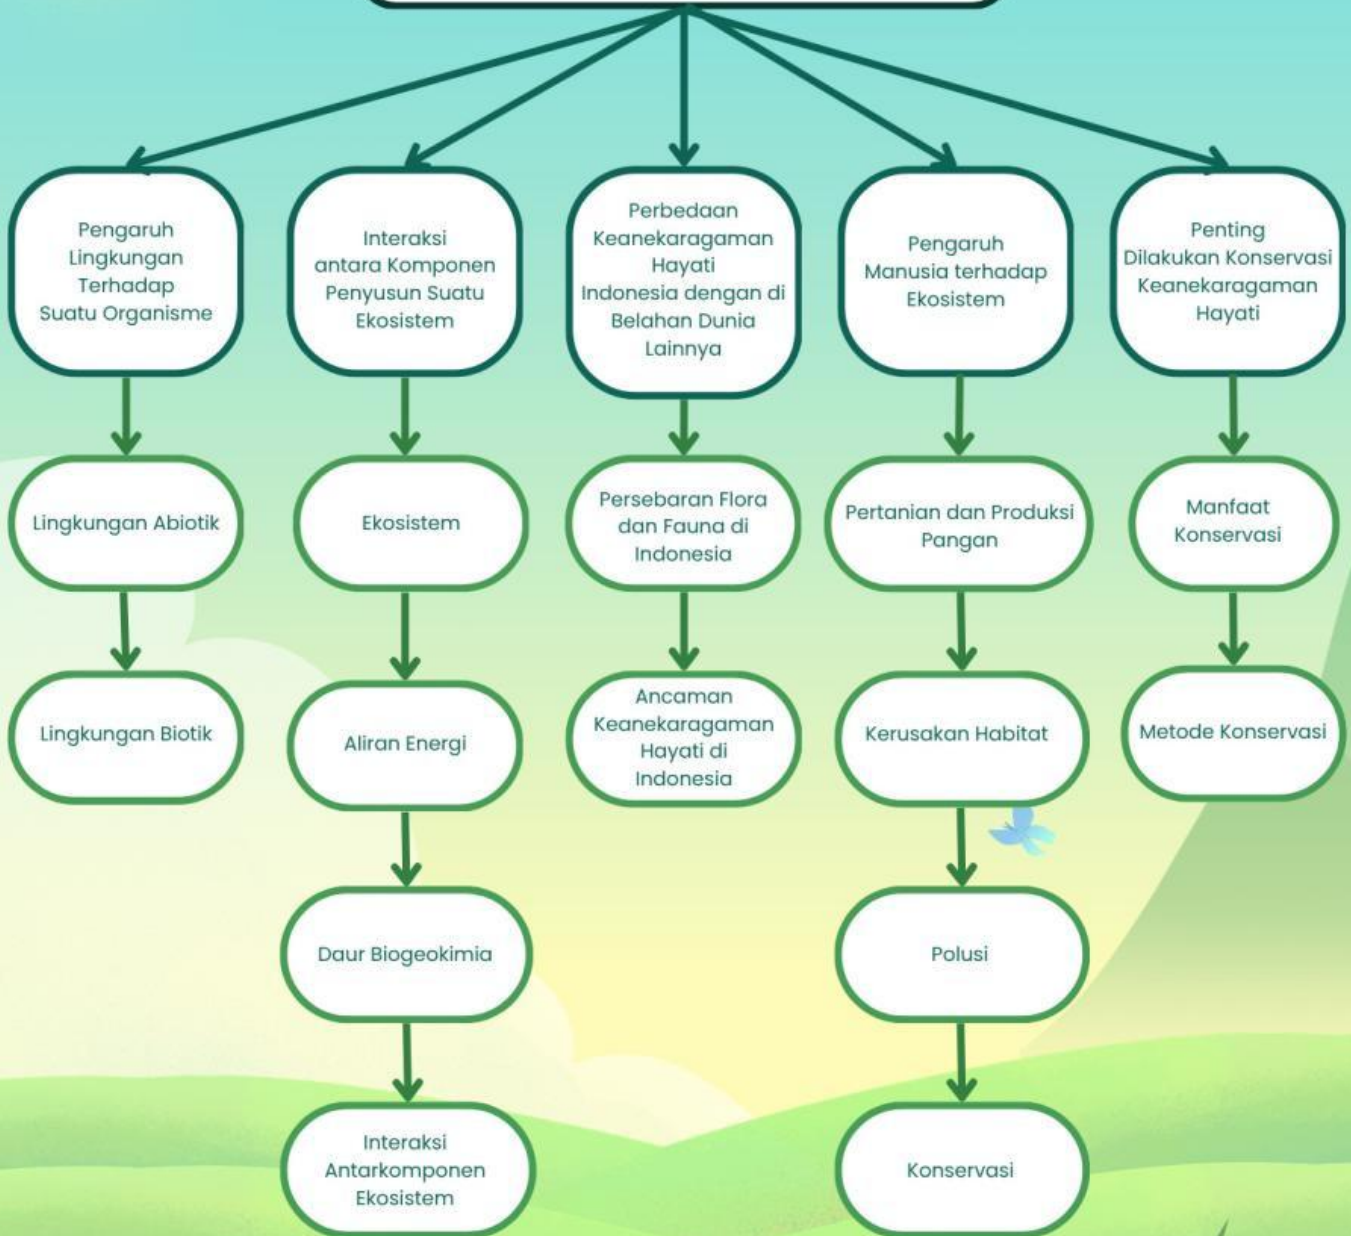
Pengaruh Lingkungan Terhadap Suatu Organisme

Lingkungan Abiotik

Lingkungan Biotik

Interaksi antara Komponen Penyusun Suatu Ekosistem

Ekosistem

Aliran Energi

Daur Biogeokimia

Interaksi Antarkomponen Ekosistem

Perbedaan Keanekaragaman Hayati Indonesia dengan di Belahan Dunia Lainnya

Persebaran Flora dan Fauna di Indonesia

Ancaman Keanekaragaman Hayati di Indonesia

Pengaruh Manusia terhadap Ekosistem

Pertanian dan Produksi Pangan

Kerusakan Habitat

Polusi

Konservasi

Penting Dilakukan Konservasi Keanekaragaman Hayati

Manfaat Konservasi

Metode Konservasi